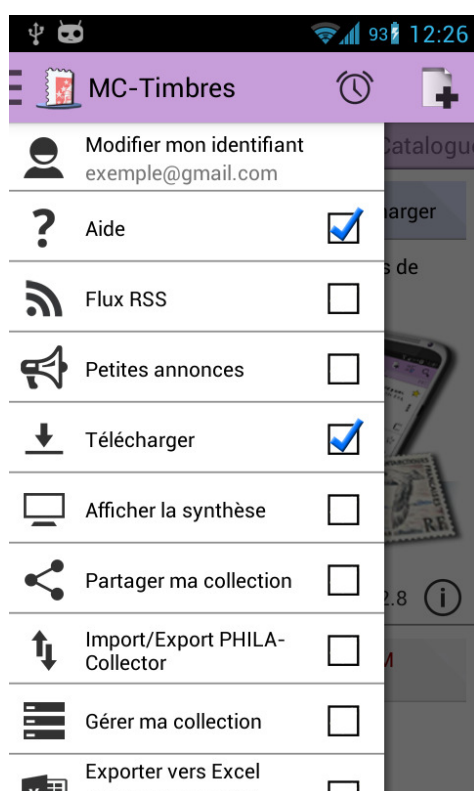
93 12:26

MC-Timbres

Modifier mon identifiant
exemple@gmail.com

Aide

Flux RSS

Petites annonces

Télécharger

Afficher la synthèse

Partager ma collection

Import/Export PHILA-Collector

Gérer ma collection

Exporter vers Excel

Catalogu

arger

s de

RF

2.8

M